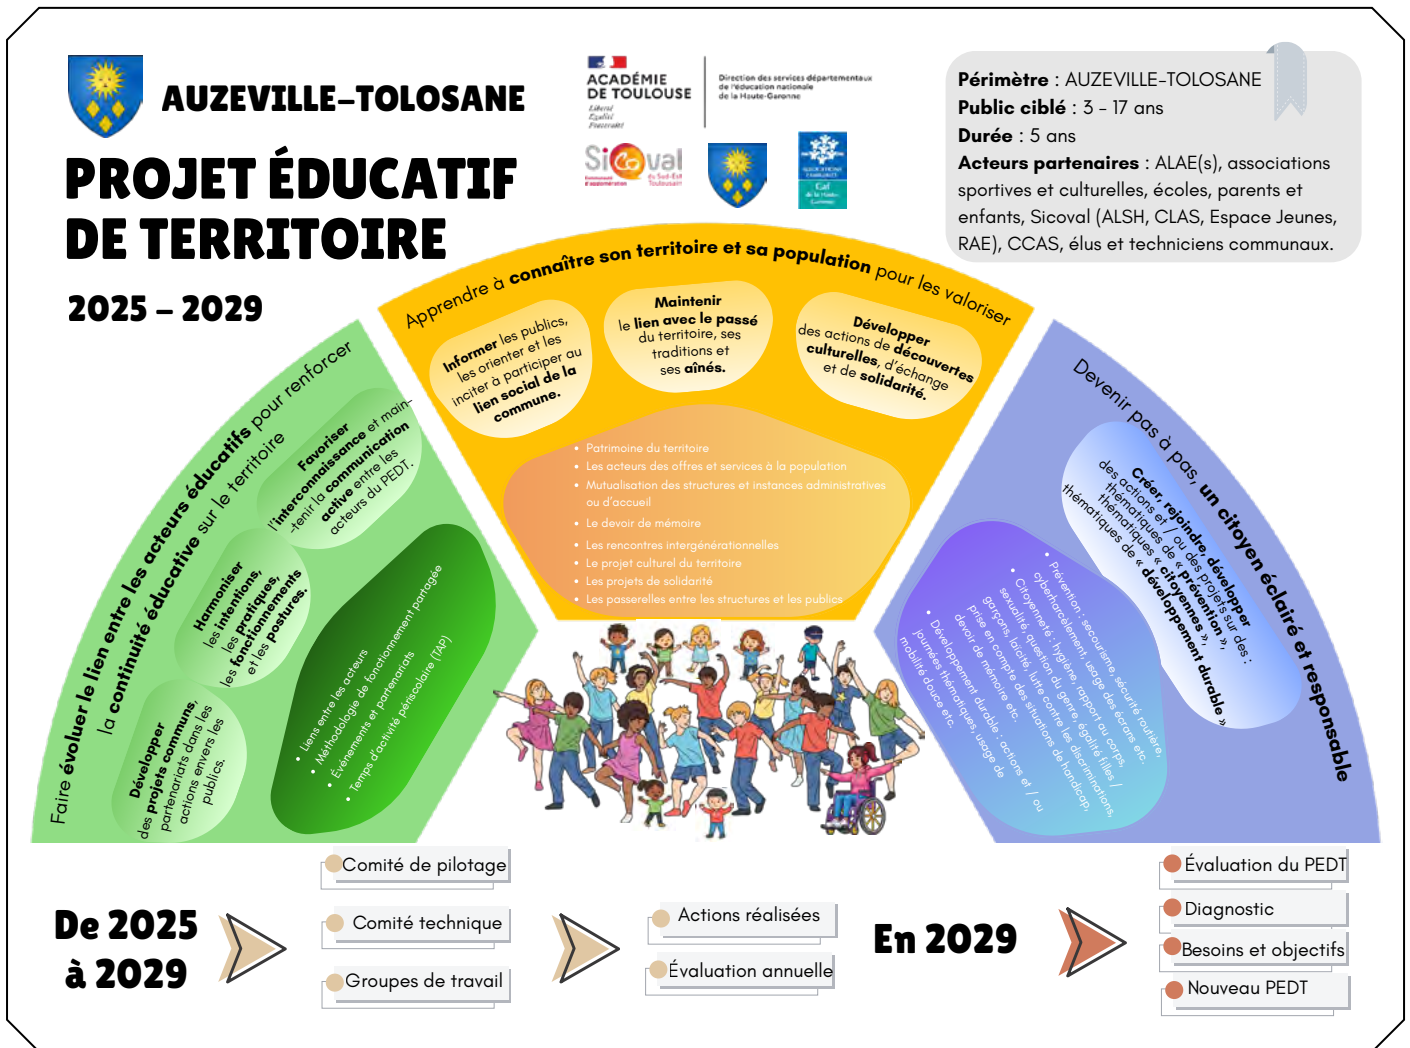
AUZEVILLE-TOLOSANE

PROJET ÉDUCATIF DE TERRITOIRE

2025 – 2029

ACADÉMIE DE TOULOUSE
Liberté
Égalité
Fraternité

Direction des services départementaux de l'éducation nationale de la Haute-Garonne

Sicoval

Caf de la Haute-Garonne

**Périmètre** : AUZEVILLE-TOLOSANE
**Public ciblé** : 3 – 17 ans
**Durée** : 5 ans
**Acteurs partenaires** : ALAE(s), associations sportives et culturelles, écoles, parents et enfants, Sicoval (ALSH, CLAS, Espace Jeunes, RAE), CCAS, élus et techniciens communaux.

Apprendre à connaître son territoire et sa population pour les valoriser

Informer les publics, les orienter et les inciter à participer au lien social de la commune.

Maintenir le lien avec le passé du territoire, ses traditions et ses aînés.

Développer des actions de découvertes culturelles, d'échange et de solidarité.

- Patrimoine du territoire
- Les acteurs des offres et services à la population
- Mutualisation des structures et instances administratives ou d'accueil
- Le devoir de mémoire
- Les rencontres intergénérationnelles
- Le projet culturel du territoire
- Les projets de solidarité
- Les passerelles entre les structures et les publics

Faire évoluer le lien entre les acteurs éducatifs pour renforcer la continuité éducative sur le territoire

Favoriser l'interconnaissance et maintenir la communication active entre les acteurs du PEDT.

Harmoniser les intentions, les pratiques, les fonctionnements et les postures.

Développer des projets communs, partenariats dans les actions envers les publics.

- Liens entre les acteurs
- Méthodologie de fonctionnement partagée
- Évènements et partenariats
- Temps d'activité périscolaire (TAP)

Devenir pas à pas, un citoyen éclairé et responsable

Créer, rejoindre, développer des actions et / ou des projets sur des thématiques de « prévention », thématiques de « citoyenneté », thématiques de « développement durable »

- Prévention : sécurité routière, cyberharcèlement, usage des écrans etc.
- Citoyenneté : hygiène, rapport au corps, sexualité, question du genre, égalité filles / garçons, laïcité, lutte contre les discriminations, prise en compte des situations de handicap, devoir de mémoire etc.
- Développement durable : actions et / ou journées thématiques, usage de mobilité douce etc.

De 2025 à 2029

Comité de pilotage
Comité technique
Groupes de travail

Actions réalisées
Évaluation annuelle

En 2029

Évaluation du PEDT
Diagnostic
Besoins et objectifs
Nouveau PEDT